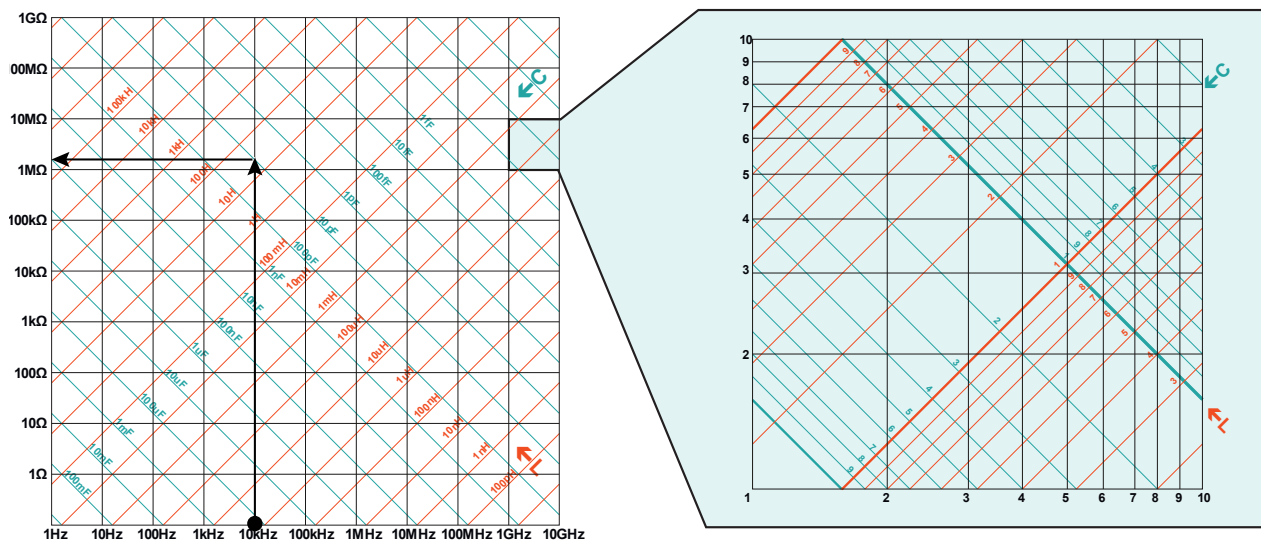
1GΩ
00MΩ
10MΩ
1MΩ
100kΩ
10kΩ
1kΩ
100Ω
10Ω
1Ω

1Hz 10Hz 100Hz 1kHz 10kHz 100kHz 1MHz 10MHz 100MHz 1GHz 10GHz

100kH
10kH
1kH
100H
10H
1H
100 mH
10mH
1mH
100uH
10uH
1uH
100nH
10nH
1nH
100pH

1fF
10fF
100fF
1pF
10pF
100pF
1nF
10nF
100nF
1uF
10uF
100uF
1mF
10mF
100mF

C
L

10
9
8
7
6
5
4
3
2
1
1 2 3 4 5 6 7 8 9 10

C
L